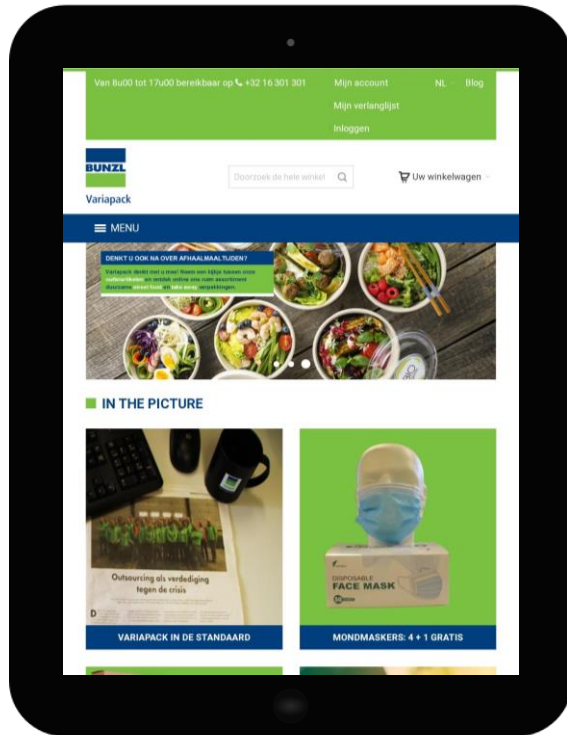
Van 8u00 tot 17u00 bereikbaar op +32 16 301 301 Mijn account NL Blog

Mijn verlanglijst

Inloggen

BUNZL

Variapack

Doorzoek de hele winkel

Uw winkelwagen

MENU

DENKT U OOK NA OVER AFHAALMAALTIJDEN?

Variapack denkt met u mee! Neem een kijkje tussen onze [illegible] en ontdek online ons ruim assortiment duurzame street food en take away verpakkingen.

IN THE PICTURE

Outsourcing als verdediging tegen de crisis

VARIAPACK IN DE STANDAARD

DISPOSABLE FACE MASK

MONDMASKERS: 4 + 1 GRATIS